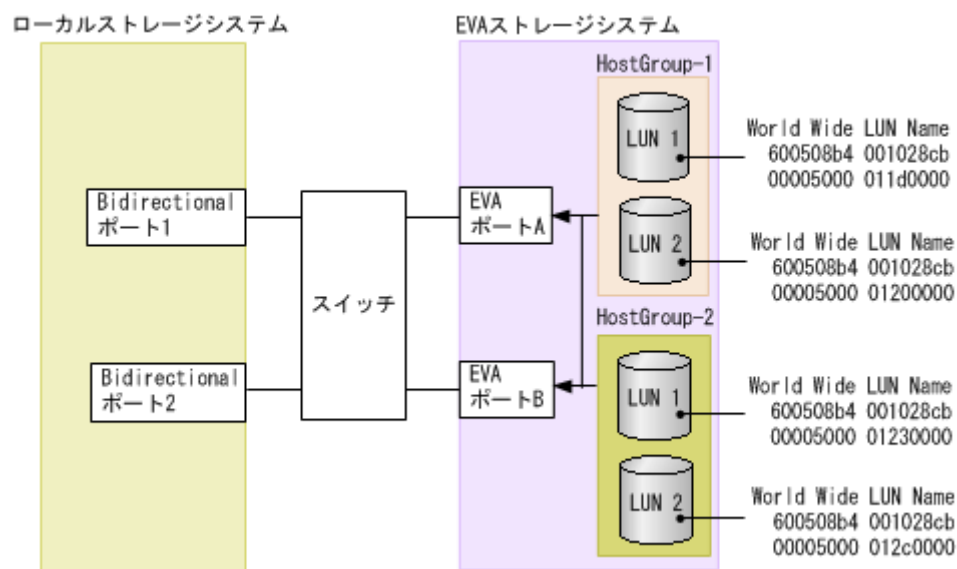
ローカルストレージシステム

EVAストレージシステム

HostGroup-1

LUN 1

World Wide LUN Name
600508b4 001028cb
00005000 011d0000

Bidirectional
ポート1

EVA
ポートA

LUN 2

World Wide LUN Name
600508b4 001028cb
00005000 01200000

スイッチ

HostGroup-2

Bidirectional
ポート2

EVA
ポートB

LUN 1

World Wide LUN Name
600508b4 001028cb
00005000 01230000

LUN 2

World Wide LUN Name
600508b4 001028cb
00005000 012c0000